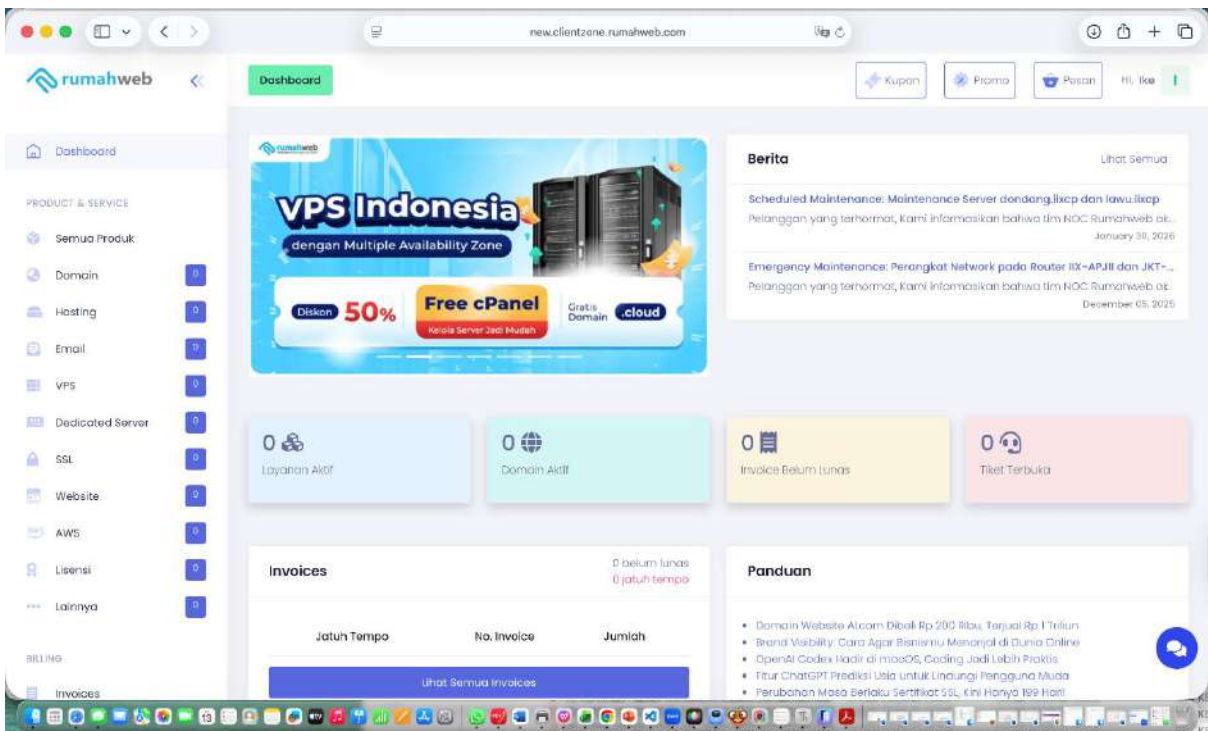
new.clientzone.rumahweb.com

rumahweb

Dashboard

Kupon Promo Pesan Hi, Ike

Dashboard

PRODUCT & SERVICE

Semua Produk
Domain 0
Hosting 0
Email 0
VPS 0
Dedicated Server 0
SSL 0
Website 0
AWS 0
Lisensi 0
Lainnya 0

BILLING

Invoices

rumahweb

VPS Indonesia
dengan Multiple Availability Zone

Diskon 50%
Free cPanel
Kelola Server Jadi Mudah
Gratis Domain .cloud

Berita
Lihat Semua

Scheduled Maintenance: Maintenance Server dondang.iixcp dan lawu.iixcp
Pelanggan yang terhormat, Kami informasikan bahwa tim NOC Rumahweb ak..
January 30, 2026

Emergency Maintenance: Perangkat Network pada Router IIX-APJII dan JKT-...
Pelanggan yang terhormat, Kami informasikan bahwa tim NOC Rumahweb ak..
December 05, 2025

0
Layanan Aktif

0
Domain Aktif

0
Invoice Belum Lunas

0
Tiket Terbuka

Invoices
0 belum lunas
0 jatuh tempo

Jatuh Tempo
No. Invoice
Jumlah

Lihat Semua Invoices

Panduan

• Domain Website AI.com Dibeli Rp 200 Ribu, Terjual Rp 1 Triliun
• Brand Visibility: Cara Agar Bisnismu Menonjol di Dunia Online
• OpenAI Codex Hadir di macOS, Coding Jadi Lebih Praktis
• Fitur ChatGPT Prediksi Usia untuk Lindungi Pengguna Muda
• Perubahan Masa Berlaku Sertifikat SSL, Kini Hanya 199 Hari!